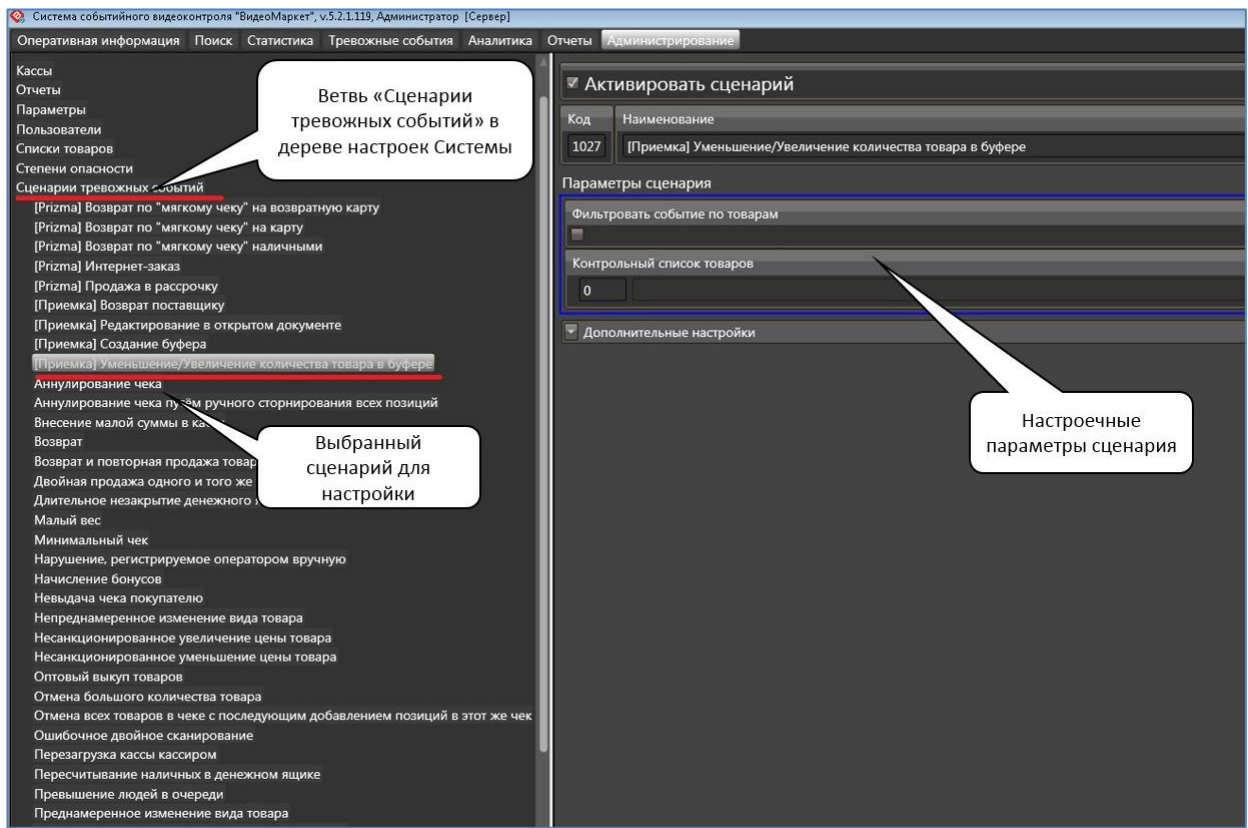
Система событийного видеоконтроля "ВидеоМаркет", v.5.2.1.119, Администратор [Сервер]

Оперативная информация Поиск Статистика Тревожные события Аналитика Отчеты Администрирование

Кассы
Отчеты
Параметры
Пользователи
Списки товаров
Степени опасности
Сценарии тревожных событий
[Prizma] Возврат по "мягкому чеку" на возвратную карту
[Prizma] Возврат по "мягкому чеку" на карту
[Prizma] Возврат по "мягкому чеку" наличными
[Prizma] Интернет-заказ
[Prizma] Продажа в рассрочку
[Приемка] Возврат поставщику
[Приемка] Редактирование в открытом документе
[Приемка] Создание буфера
[Приемка] Уменьшение/Увеличение количества товара в буфере
Аннулирование чека
Аннулирование чека пу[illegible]ём ручного сторнирования всех позиций
Внесение малой суммы в ка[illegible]
Возврат
Возврат и повторная продажа товар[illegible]
Двойная продажа одного и того же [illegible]
Длительное незакрытие денежного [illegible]
Малый вес
Минимальный чек
Нарушение, регистрируемое оператором вручную
Начисление бонусов
Невыдача чека покупателю
Непреднамеренное изменение вида товара
Несанкционированное увеличение цены товара
Несанкционированное уменьшение цены товара
Оптовый выкуп товаров
Отмена большого количества товара
Отмена всех товаров в чеке с последующим добавлением позиций в этот же чек
Ошибочное двойное сканирование
Перезагрузка кассы кассиром
Пересчитывание наличных в денежном ящике
Превышение людей в очереди
Преднамеренное изменение вида товара

Ветвь «Сценарии тревожных событий» в дереве настроек Системы

Выбранный сценарий для настройки

Активировать сценарий

| Код | Наименование |
|---|---|
| 1027 | [Приемка] Уменьшение/Увеличение количества товара в буфере |

Параметры сценария
Фильтровать событие по товарам
Контрольный список товаров
0

Дополнительные настройки

Настроечные параметры сценария